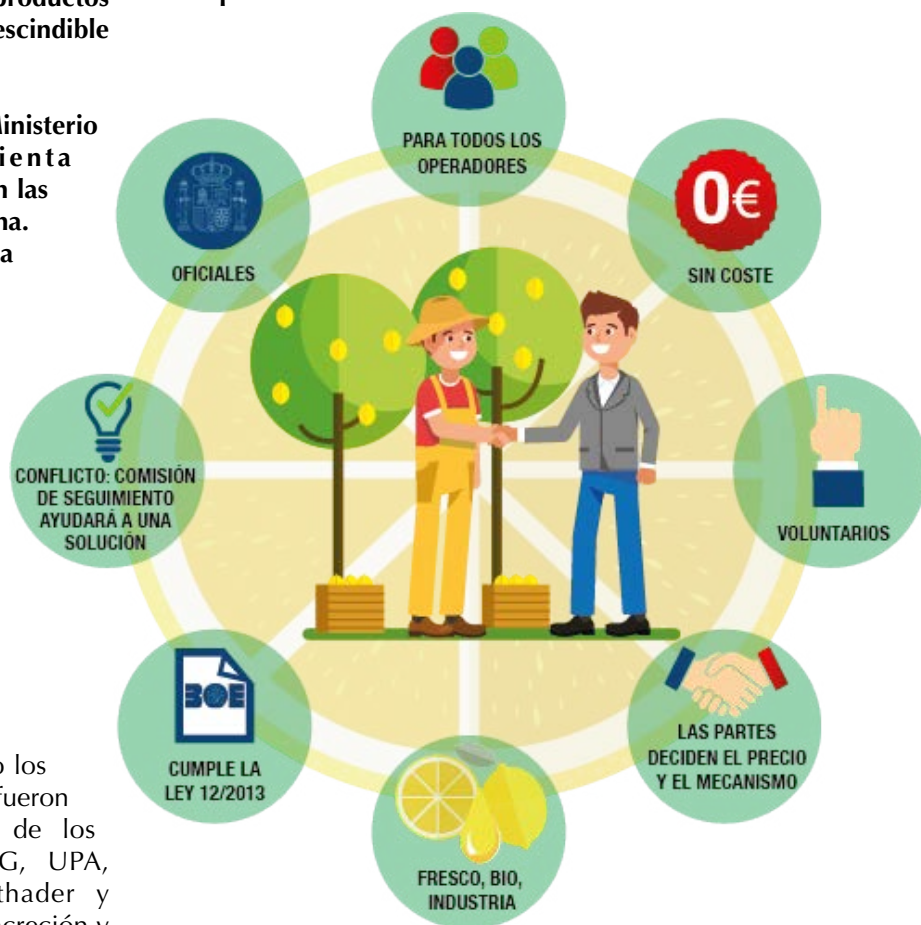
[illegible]productos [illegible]
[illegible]escindible

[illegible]inisterio
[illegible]ienta
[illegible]n las
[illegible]na.
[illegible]a

PARA TODOS LOS OPERADORES

0€

SIN COSTE

OFICIALES

CONFLICTO: COMISIÓN DE SEGUIMIENTO AYUDARÁ A UNA SOLUCIÓN

VOLUNTARIOS

BOE

CUMPLE LA LEY 12/2013

LAS PARTES DECIDEN EL PRECIO Y EL MECANISMO

FRESCO, BIO, INDUSTRIA

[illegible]o los
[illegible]fueron
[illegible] de los
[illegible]G, UPA,
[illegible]thader y
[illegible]